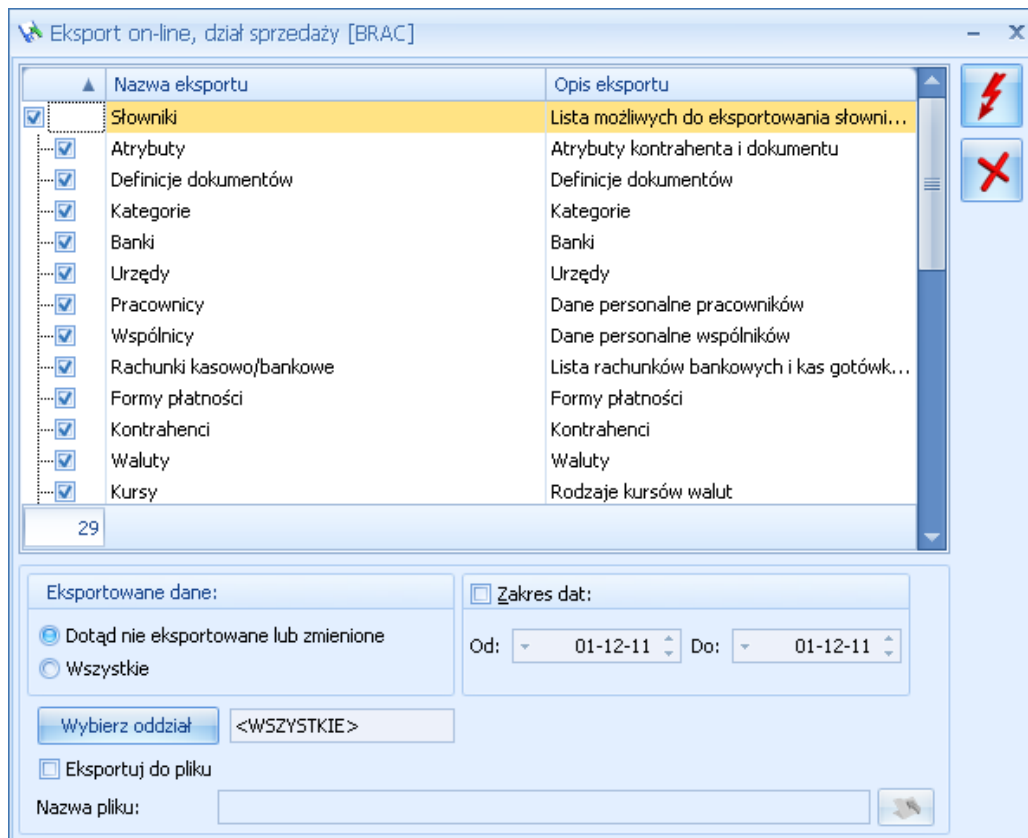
Eksport on-line, dział sprzedaży [BRAC]

| Nazwa eksportu | Opis eksportu |
|---|---|
| Słowniki | Lista możliwych do eksportowania słowni... |
| Atrybuty | Atrybuty kontrahenta i dokumentu |
| Definicje dokumentów | Definicje dokumentów |
| Kategorie | Kategorie |
| Banki | Banki |
| Urzędy | Urzędy |
| Pracownicy | Dane personalne pracowników |
| Wspólnicy | Dane personalne wspólników |
| Rachunki kasowo/bankowe | Lista rachunków bankowych i kas gotówk... |
| Formy płatności | Formy płatności |
| Kontrahenci | Kontrahenci |
| Waluty | Waluty |
| Kursy | Rodzaje kursów walut |

29

Eksportowane dane:
Dotąd nie eksportowane lub zmienione
Wszystkie

Zakres dat:
Od: 01-12-11 Do: 01-12-11

Wybierz oddział <WSZYSTKIE>

Eksportuj do pliku

Nazwa pliku: